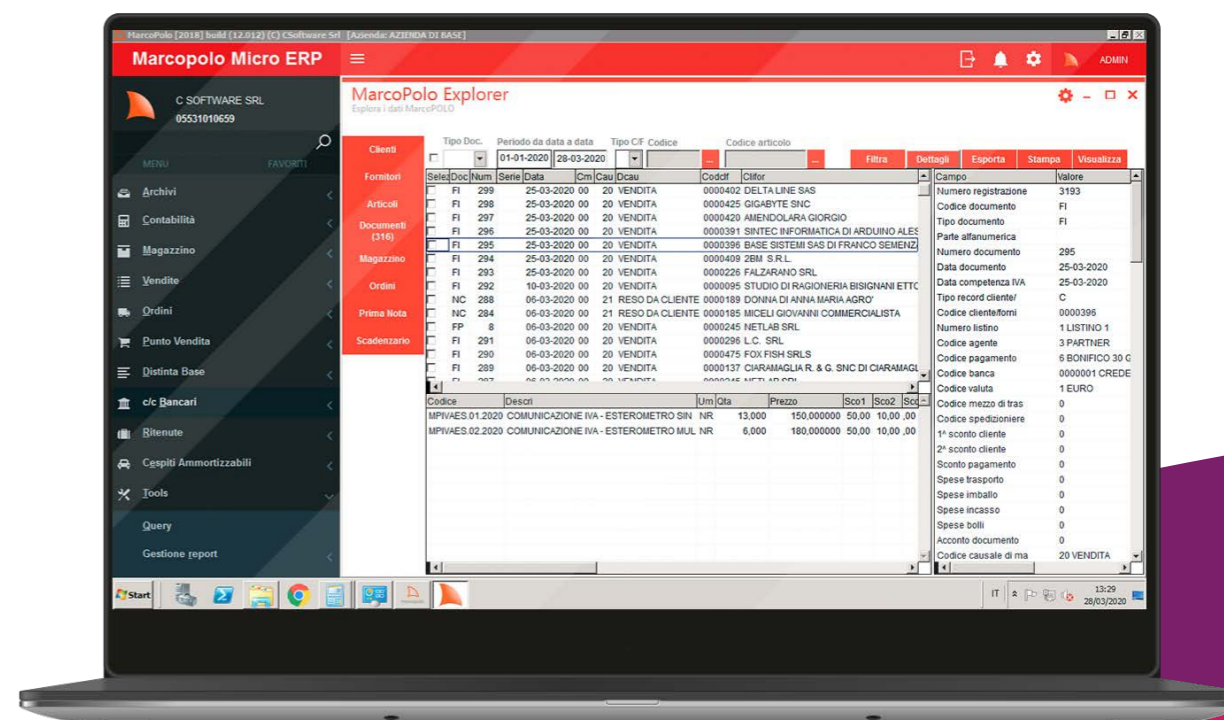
MarcoPolo [2018] build (12.012) (C) CSoftware Srl [Azienda: AZIENDA DI BASE]

Marcopolo Micro ERP

ADMIN

C SOFTWARE SRL
05531010659

MENU FAVORITI

Archivi
Contabilità
Magazzino
Vendite
Ordini
Punto Vendita
Distinta Base
c/c Bancari
Ritenute
Cespiti Ammortizzabili
Tools
Query
Gestione report

MarcoPolo Explorer
Esplora i dati MarcoPOLO

Clienti
Fornitori
Articoli
Documenti (316)
Magazzino
Ordini
Prima Nota
Scadenzario

Tipo Doc. Periodo da data a data Tipo C/F Codice Codice articolo
01-01-2020 28-03-2020

Filtra Dettagli Esporta Stampa Visualizza

| Selez | Doc | Num | Serie | Data | Cm | Cau | Dcau | Codcf | Clifor |
|---|---|---|---|---|---|---|---|---|---|
| | FI | 299 | | 25-03-2020 | 00 | 20 | VENDITA | 0000402 | DELTA LINE SAS |
| | FI | 298 | | 25-03-2020 | 00 | 20 | VENDITA | 0000425 | GIGABYTE SNC |
| | FI | 297 | | 25-03-2020 | 00 | 20 | VENDITA | 0000420 | AMENDOLARA GIORGIO |
| | FI | 296 | | 25-03-2020 | 00 | 20 | VENDITA | 0000391 | SINTEC INFORMATICA DI ARDUINO ALES |
| | FI | 295 | | 25-03-2020 | 00 | 20 | VENDITA | 0000396 | BASE SISTEMI SAS DI FRANCO SEMENZ |
| | FI | 294 | | 25-03-2020 | 00 | 20 | VENDITA | 0000409 | 2BM S.R.L. |
| | FI | 293 | | 25-03-2020 | 00 | 20 | VENDITA | 0000226 | FALZARANO SRL |
| | FI | 292 | | 10-03-2020 | 00 | 20 | VENDITA | 0000095 | STUDIO DI RAGIONERIA BISIGNANI ETTC |
| | NC | 288 | | 06-03-2020 | 00 | 21 | RESO DA CLIENTE | 0000189 | DONNA DI ANNA MARIA AGRO' |
| | NC | 284 | | 06-03-2020 | 00 | 21 | RESO DA CLIENTE | 0000185 | MICELI GIOVANNI COMMERCIALISTA |
| | FP | 8 | | 06-03-2020 | 00 | 20 | VENDITA | 0000245 | NETLAB SRL |
| | FI | 291 | | 06-03-2020 | 00 | 20 | VENDITA | 0000296 | L.C. SRL |
| | FI | 290 | | 06-03-2020 | 00 | 20 | VENDITA | 0000475 | FOX FISH SRLS |
| | FI | 289 | | 06-03-2020 | 00 | 20 | VENDITA | 0000137 | CIARAMAGLIA R. & G. SNC DI CIARAMAGL |

| Codice | Descri | Um | Qta | Prezzo | Sco1 | Sco2 | Sco |
|---|---|---|---|---|---|---|---|
| MPIVAES.01.2020 | COMUNICAZIONE IVA - ESTEROMETRO SIN | NR | 13,000 | 150,000000 | 50,00 | 10,00 | ,00 |
| MPIVAES.02.2020 | COMUNICAZIONE IVA - ESTEROMETRO MUL | NR | 6,000 | 180,000000 | 50,00 | 10,00 | ,00 |

| Campo | Valore |
|---|---|
| Numero registrazione | 3193 |
| Codice documento | FI |
| Tipo documento | FI |
| Parte alfanumerica | |
| Numero documento | 295 |
| Data documento | 25-03-2020 |
| Data competenza IVA | 25-03-2020 |
| Tipo record cliente/ | C |
| Codice cliente/forni | 0000396 |
| Numero listino | 1 LISTINO 1 |
| Codice agente | 3 PARTNER |
| Codice pagamento | 6 BONIFICO 30 G |
| Codice banca | 0000001 CREDE |
| Codice valuta | 1 EURO |
| Codice mezzo di tras | 0 |
| Codice spedizioniere | 0 |
| 1^ sconto cliente | 0 |
| 2^ sconto cliente | 0 |
| Sconto pagamento | 0 |
| Spese trasporto | 0 |
| Spese imballo | 0 |
| Spese incasso | 0 |
| Spese bolli | 0 |
| Acconto documento | 0 |
| Codice causale di ma | 20 VENDITA |

Start

IT 13:29 28/03/2020